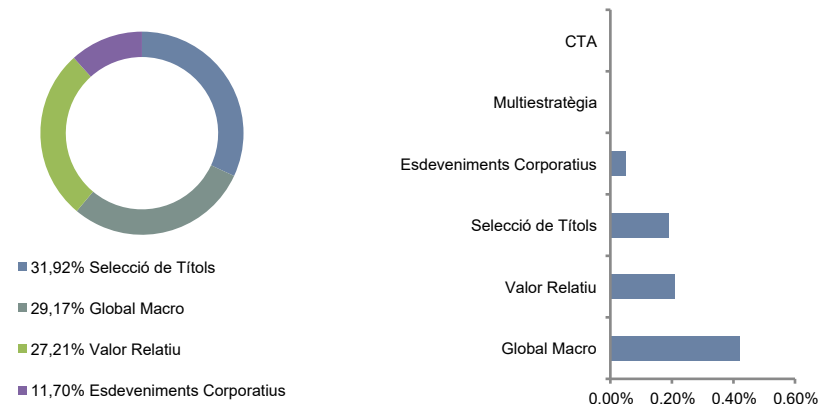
31,92% Selecció de Títols
29,17% Global Macro
27,21% Valor Relatiu
11,70% Esdeveniments Corporatius

CTA
Multiestratègia
Esdeveniments Corporatius
Selecció de Títols
Valor Relatiu
Global Macro

0.00% 0.20% 0.40% 0.60%